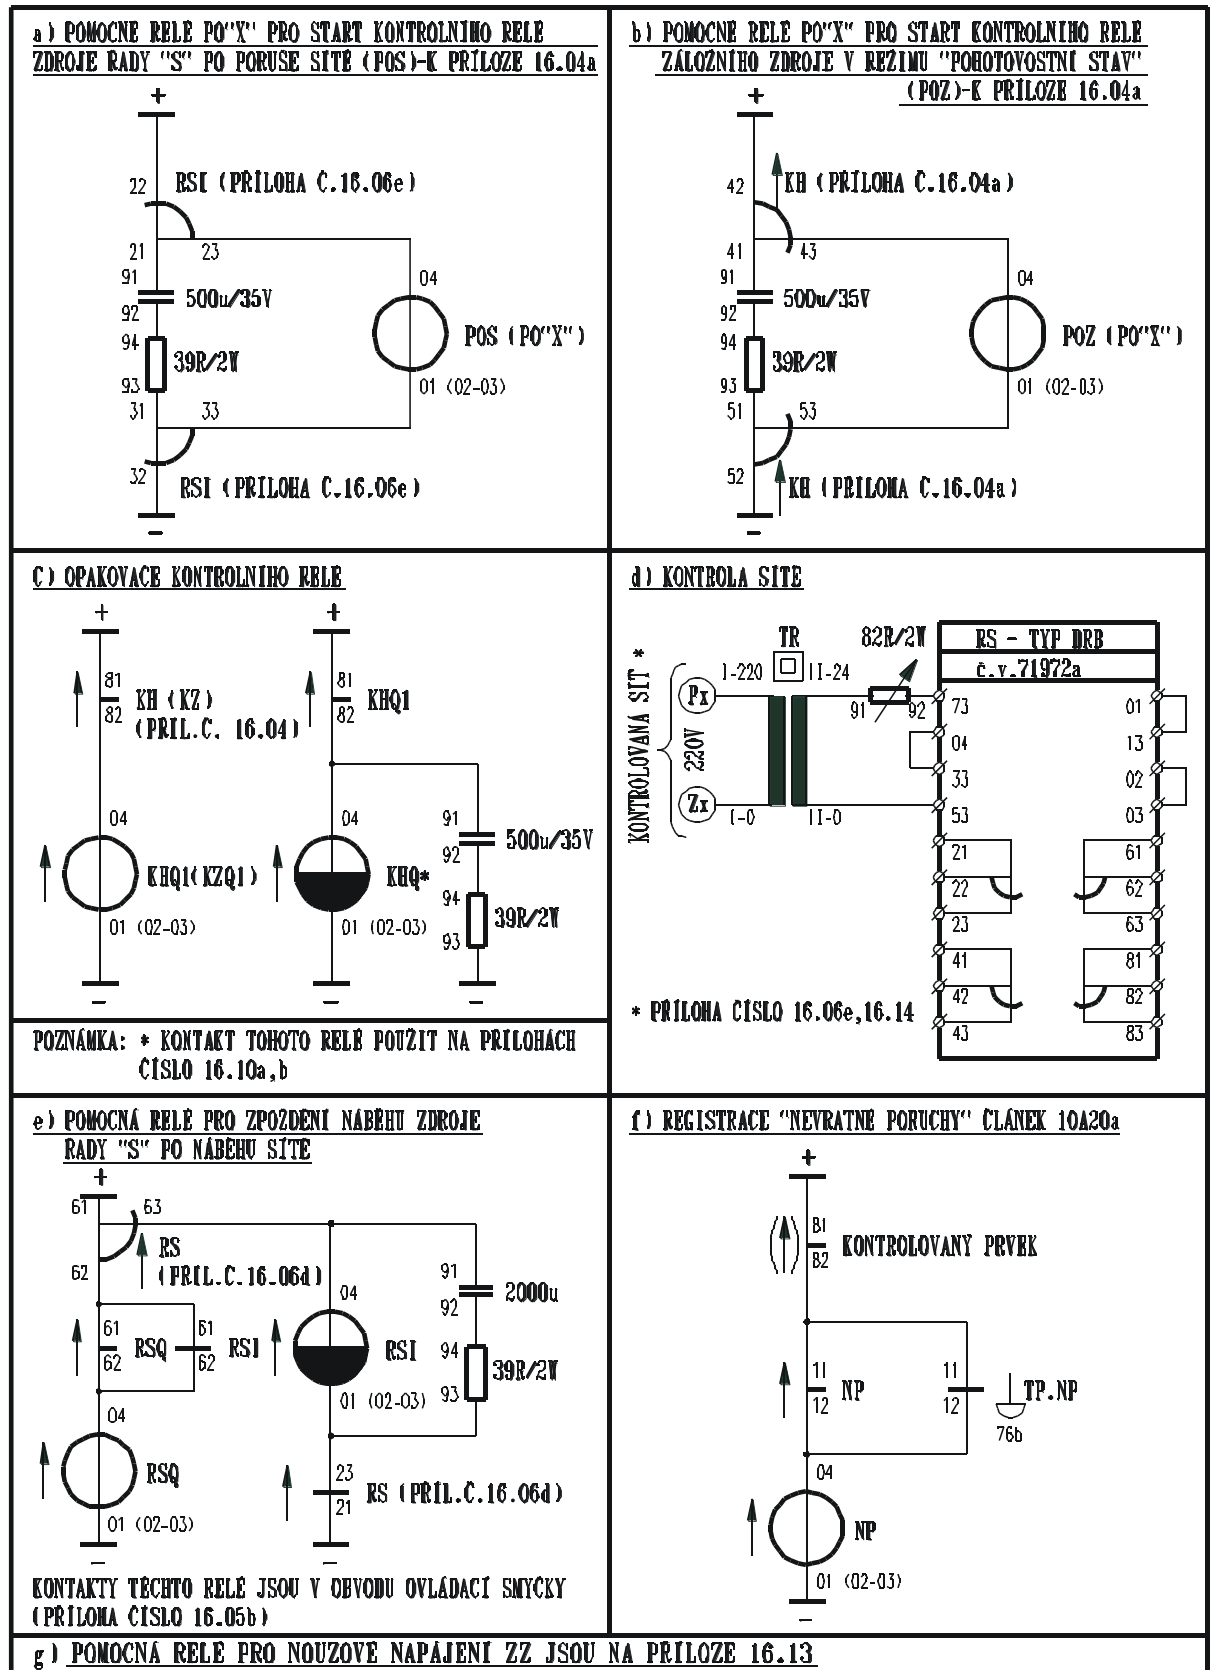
a) POMOCNE RELE PO"X" PRO START KONTROLNIHO RELE ZDROJE RADY "S" PO PORUŠE SÍTĚ (POS)-K PŘÍLOZE 16.04a

+
22 RSI (PŘÍLOHA Č.16.06e)
21 23
91
500u/35V
92
94
39R/2W
93
04
POS (PO"X")
01 (02-03)
31 33
32 RSI (PŘÍLOHA Č.16.06e)
−

b) POMOCNE RELE PO"X" PRO START KONTROLNIHO RELE ZÁLOŽNÍHO ZDROJE V REŽIMU "POHOTOVOSTNÍ STAV" (POZ)-K PŘÍLOZE 16.04a

+
42 KH (PŘÍLOHA Č.16.04a)
41 43
91
500u/35V
92
94
39R/2W
93
04
POZ (PO"X")
01 (02-03)
51 53
52 KH (PŘÍLOHA Č.16.04a)
−

C) OPAKOVAČE KONTROLNÍHO RELÉ

+
81
82
KH (KZ)
(PŘÍL.Č. 16.04)
04
KHQ1(KZQ1)
01 (02-03)
−
+
81
82
KHQ1
04
KHQ*
01 (02-03)
91
92
500u/35V
94
93
39R/2W
−
−

POZNÁMKA: * KONTAKT TOHOTO RELÉ POUŽIT NA PŘÍLOHÁCH ČÍSLO 16.10a,b

d) KONTROLA SÍTĚ

TR
82R/2W
RS - TYP DRB
č.v.71972a
KONTROLOVANÁ SÍŤ *
230V
Px
Zx
I-220
II-24
I-0
II-0
91
92
73
04
33
53
21
22
23
41
42
43
01
13
02
03
61
62
63
81
82
83

* PŘÍLOHA ČÍSLO 16.06e,16.14

e) POMOCNÁ RELÉ PRO ZPOŽDĚNÍ NÁBĚHU ZDROJE RADY "S" PO NÁBĚHU SÍTĚ

+
61 63
RS
62 (PŘÍL.Č.16.06d)
61
62
RSQ
61
62
RSI
04
RSI
01 (02-03)
91
92
2000u
94
93
39R/2W
04
RSQ
01 (02-03)
−
23
21
RS (PŘÍL.Č.16.06d)
−

KONTAKTY TĚCHTO RELÉ JSOU V OBVODU OVLÁDACÍ SMYČKY (PŘÍLOHA ČÍSLO 16.05b)

f) REGISTRACE "NEVRATNÉ PORUCHY" ČLÁNEK 10A20a

+
B1
B2
KONTROLOVANÝ PRVEK
11
12
NP
11
12
TP.NP
76b
04
NP
01 (02-03)
−

g) POMOCNÁ RELÉ PRO NOUZOVÉ NAPÁJENÍ ZZ JSOU NA PŘÍLOZE 16.13